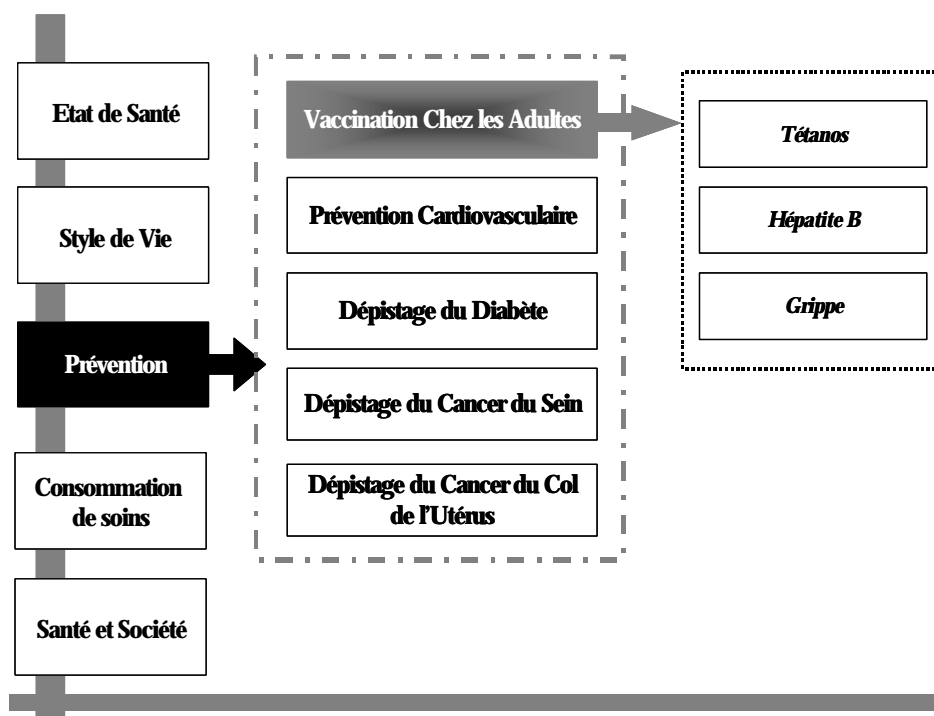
Etat de Santé

Style de Vie

Prévention

Consommation de soins

Santé et Société

Vaccination Chez les Adultes

Prévention Cardiovasculaire

Dépistage du Diabète

Dépistage du Cancer du Sein

Dépistage du Cancer du Col de l'Utérus

Tétanos

Hépatite B

Grippe